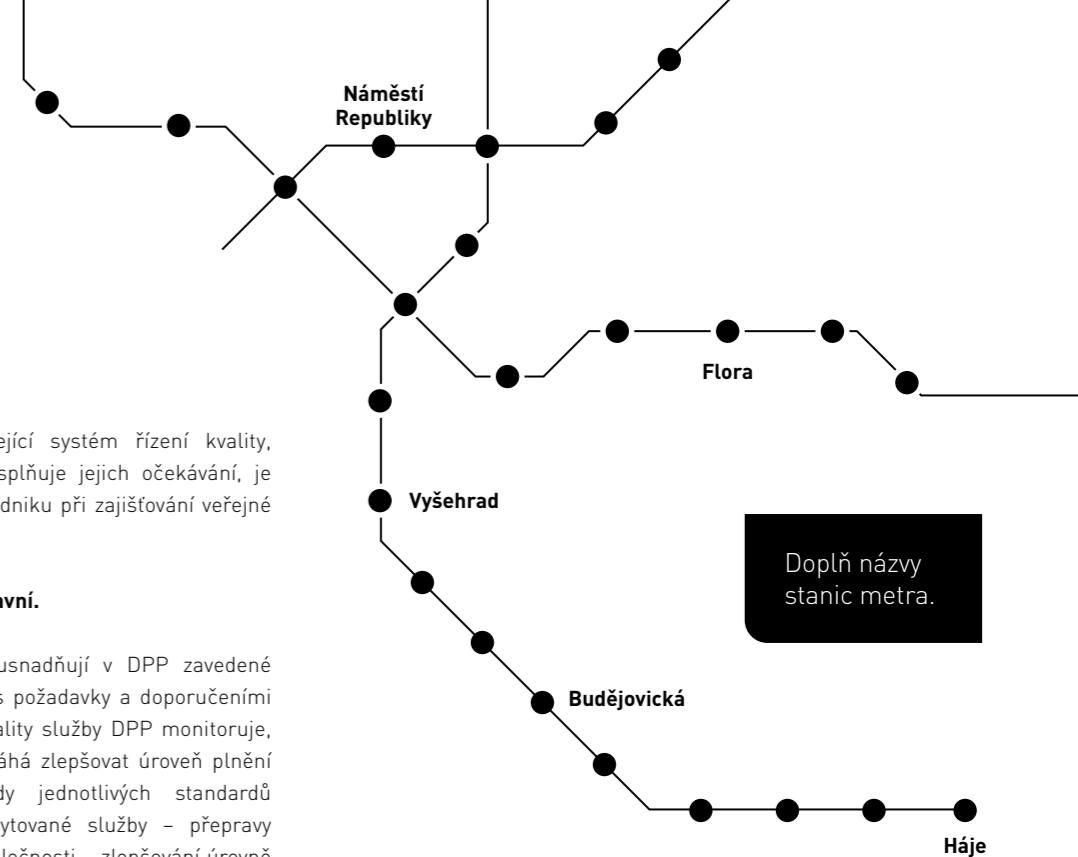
Náměstí Republiky

Flora

Vyšehrad

Budějovická

Háje

Doplň názvy stanic metra.

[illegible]ející systém řízení kvality, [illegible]splňuje jejich očekávání, je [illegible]dniku při zajišťování veřejné

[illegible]avní.

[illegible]usnadňují v DPP zavedené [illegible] s požadavky a doporučeními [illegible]ality služby DPP monitoruje, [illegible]áhá zlepšovat úroveň plnění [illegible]dy jednotlivých standardů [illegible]ytované služby – přepravy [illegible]